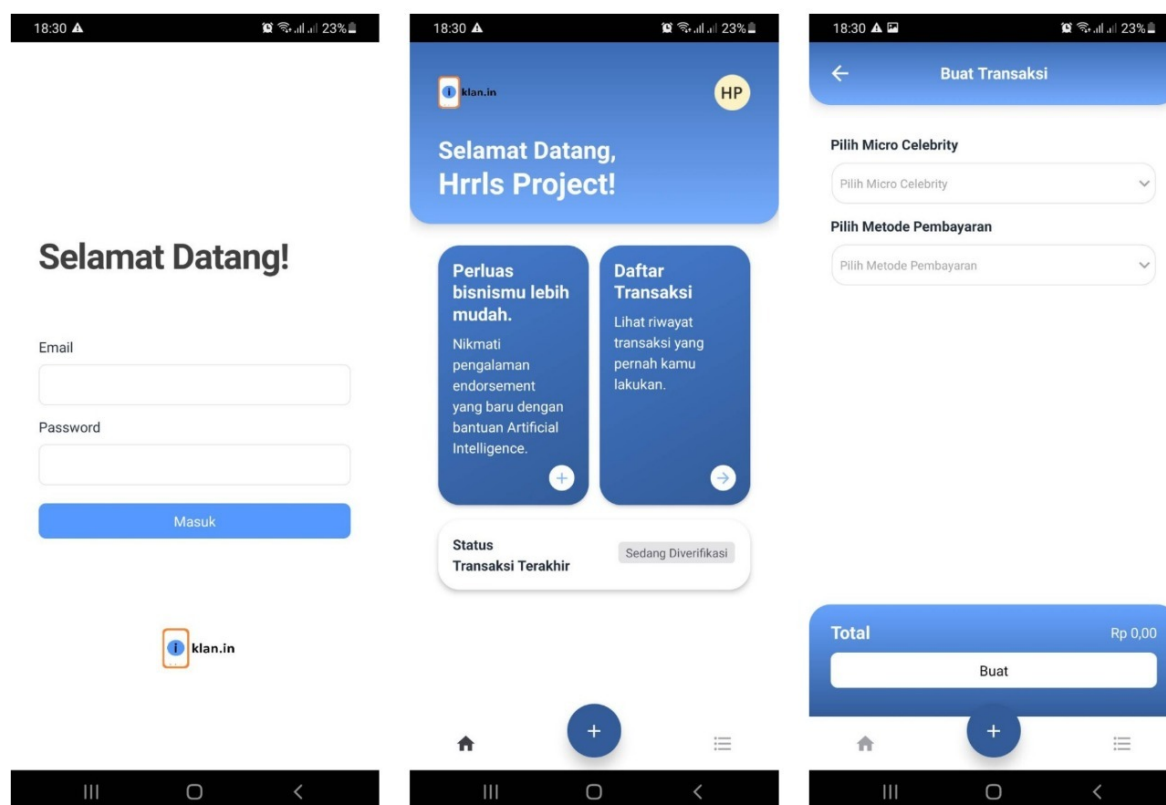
18:30 23%

Selamat Datang!

Email

Password

Masuk

klan.in

18:30 23%

klan.in

HP

Selamat Datang,
Hrrls Project!

Perluas bisnismu lebih mudah.

Nikmati pengalaman endorsement yang baru dengan bantuan Artificial Intelligence.

Daftar Transaksi

Lihat riwayat transaksi yang pernah kamu lakukan.

Status Transaksi Terakhir

Sedang Diverifikasi

18:30 23%

Buat Transaksi

Pilih Micro Celebrity

Pilih Micro Celebrity

Pilih Metode Pembayaran

Pilih Metode Pembayaran

Total

Rp 0,00

Buat